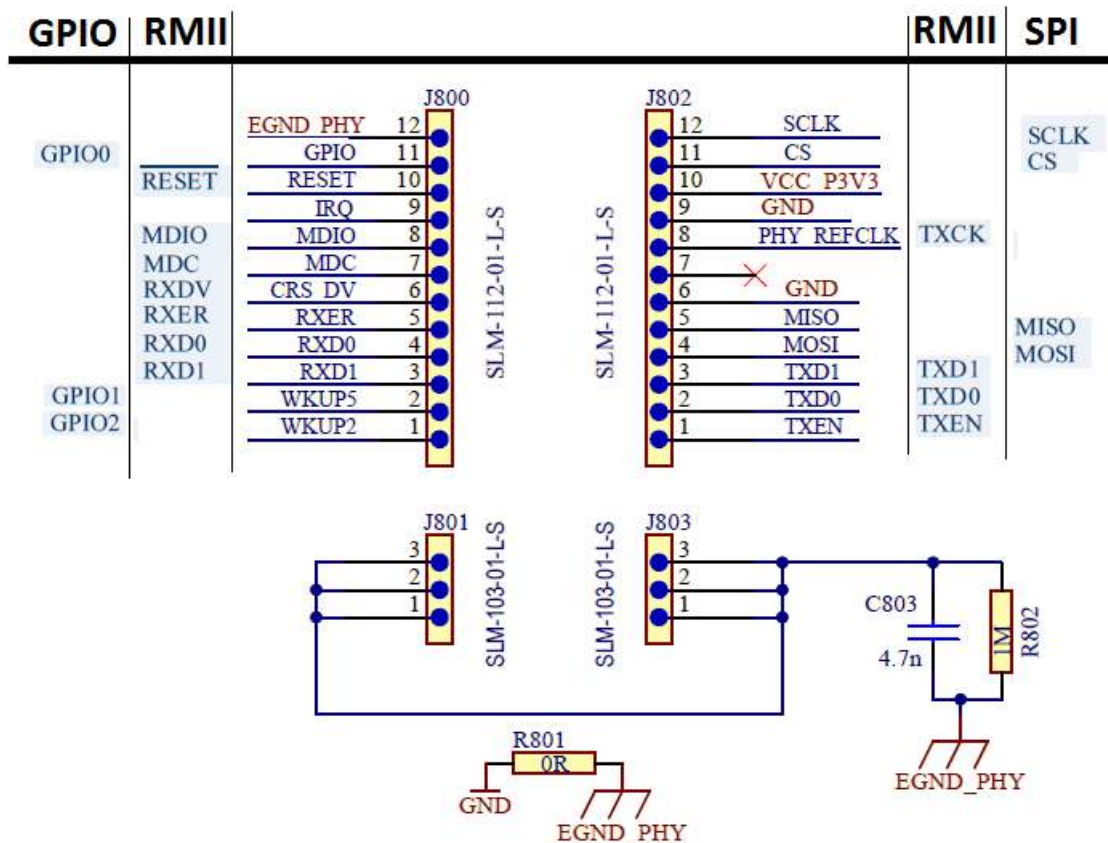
GPIO | RMII | RMII | SPI

GPIO0
RESET
MDIO
MDC
RXDV
RXER
RXD0
RXD1
GPIO1
GPIO2

J800
EGND_PHY 12
GPIO 11
RESET 10
IRQ 9
MDIO 8
MDC 7
CRS_DV 6
RXER 5
RXD0 4
RXD1 3
WKUP5 2
WKUP2 1
SLM-112-01-L-S

J802
SLM-112-01-L-S
12 SCLK
11 CS
10 VCC_P3V3
9 GND
8 PHY_REFCLK
7
6 GND
5 MISO
4 MOSI
3 TXD1
2 TXD0
1 TXEN

TXCK
TXD1
TXD0
TXEN

SCLK
CS
MISO
MOSI

J801
3
2
1
SLM-103-01-L-S

J803
SLM-103-01-L-S
3
2
1

C803
4.7n
1M
R802

R801
0R
GND
EGND_PHY
EGND_PHY